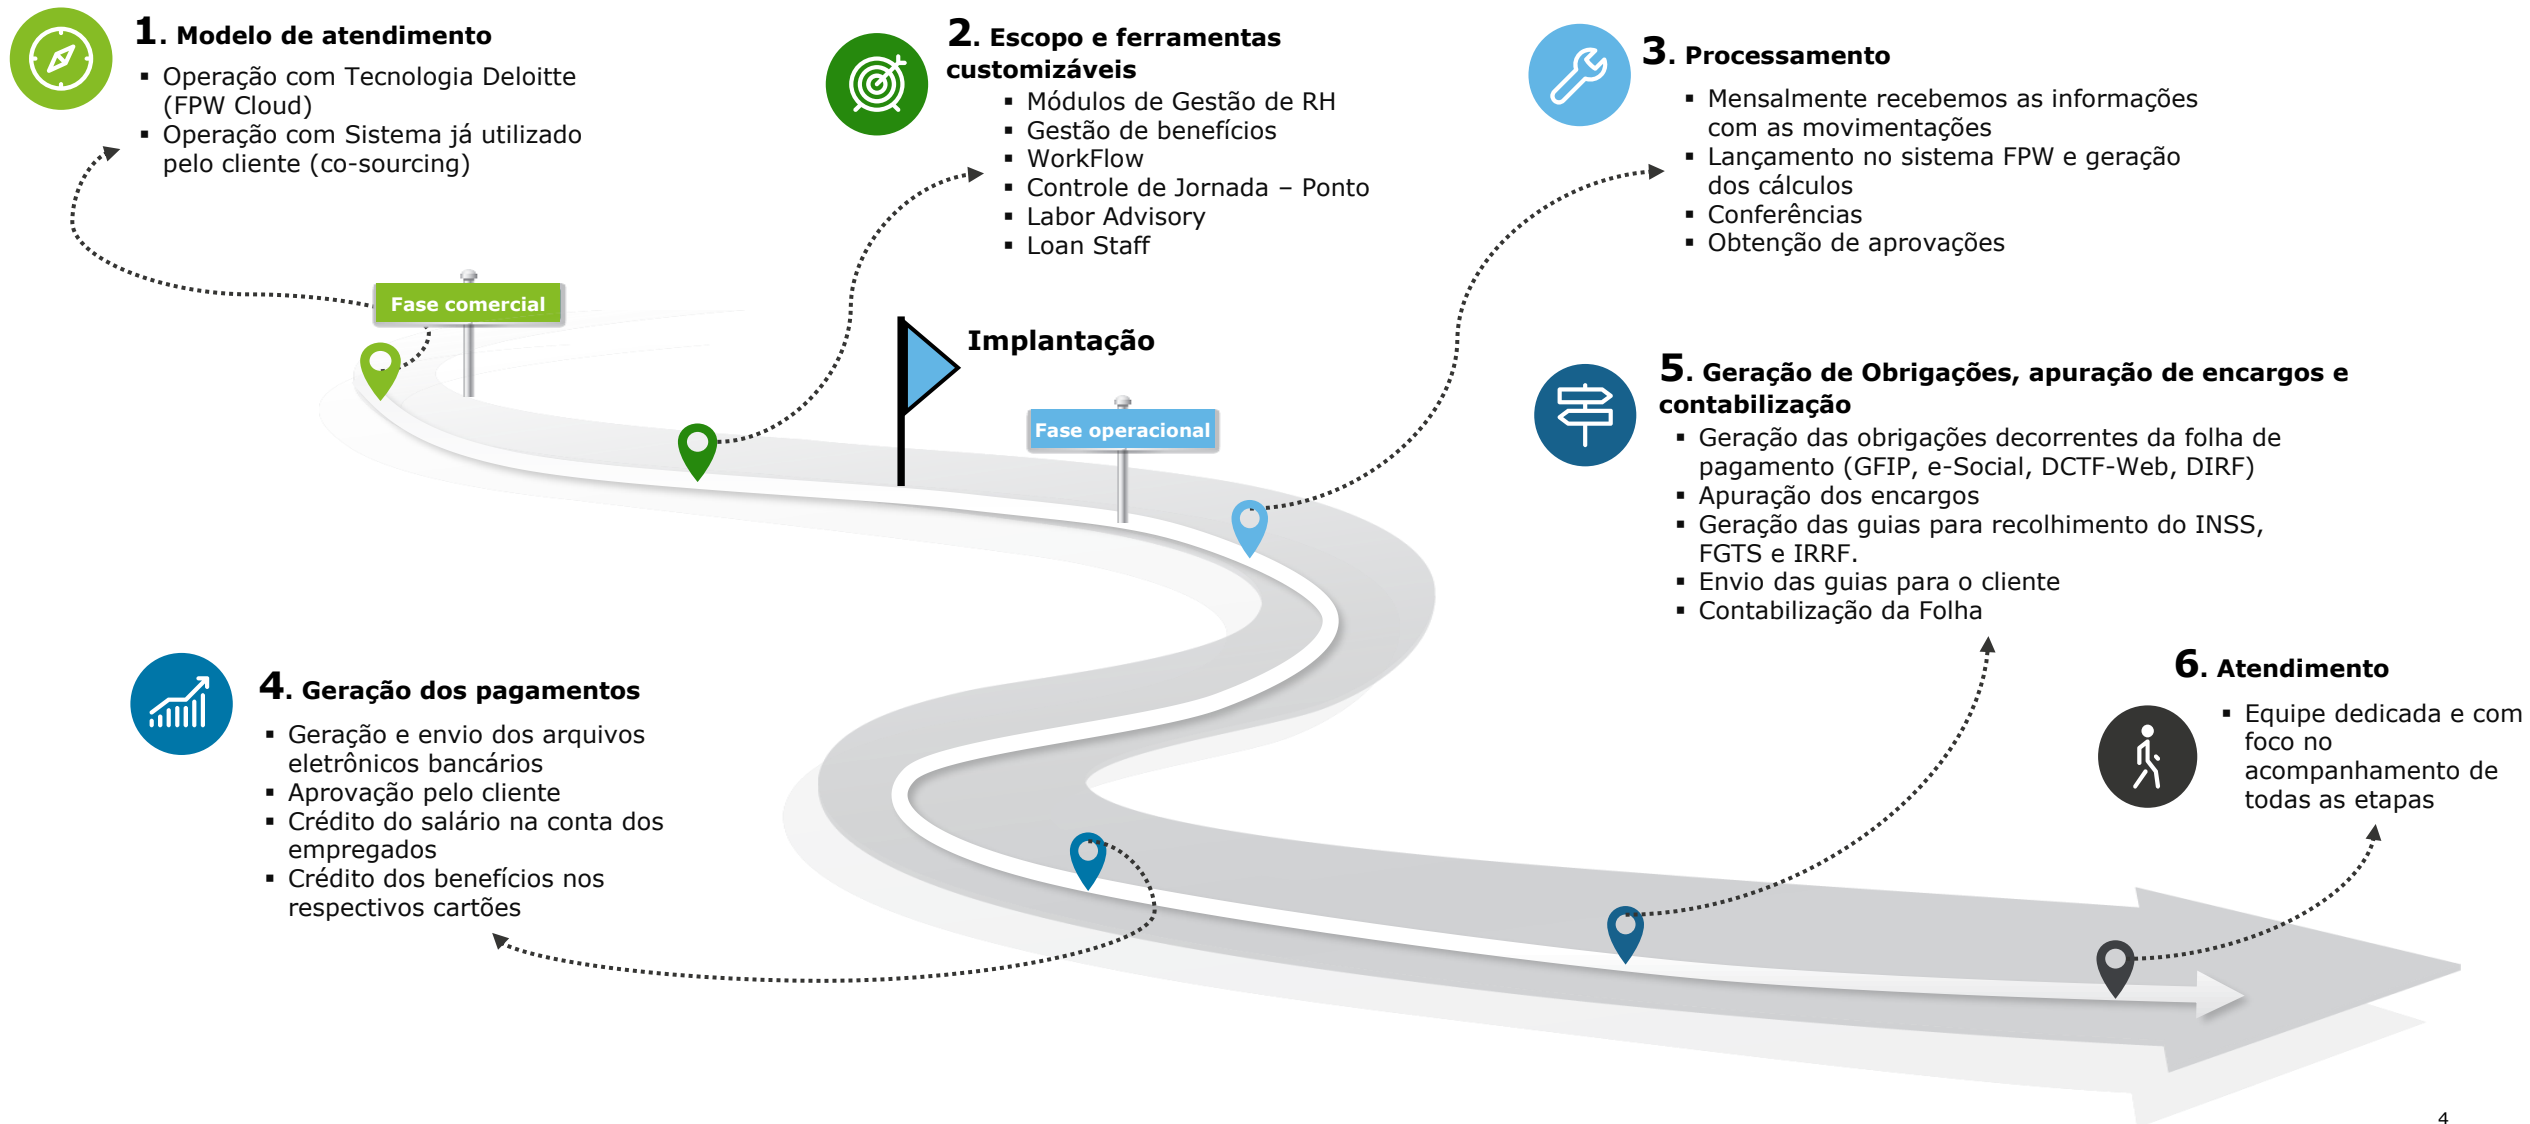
1. Modelo de atendimento

▪ Operação com Tecnologia Deloitte (FPW Cloud)
▪ Operação com Sistema já utilizado pelo cliente (co-sourcing)

2. Escopo e ferramentas customizáveis

▪ Módulos de Gestão de RH
▪ Gestão de benefícios
▪ WorkFlow
▪ Controle de Jornada – Ponto
▪ Labor Advisory
▪ Loan Staff

3. Processamento

▪ Mensalmente recebemos as informações com as movimentações
▪ Lançamento no sistema FPW e geração dos cálculos
▪ Conferências
▪ Obtenção de aprovações

Fase comercial

Implantação

Fase operacional

5. Geração de Obrigações, apuração de encargos e contabilização

▪ Geração das obrigações decorrentes da folha de pagamento (GFIP, e-Social, DCTF-Web, DIRF)
▪ Apuração dos encargos
▪ Geração das guias para recolhimento do INSS, FGTS e IRRF.
▪ Envio das guias para o cliente
▪ Contabilização da Folha

4. Geração dos pagamentos

▪ Geração e envio dos arquivos eletrônicos bancários
▪ Aprovação pelo cliente
▪ Crédito do salário na conta dos empregados
▪ Crédito dos benefícios nos respectivos cartões

6. Atendimento

▪ Equipe dedicada e com foco no acompanhamento de todas as etapas

4